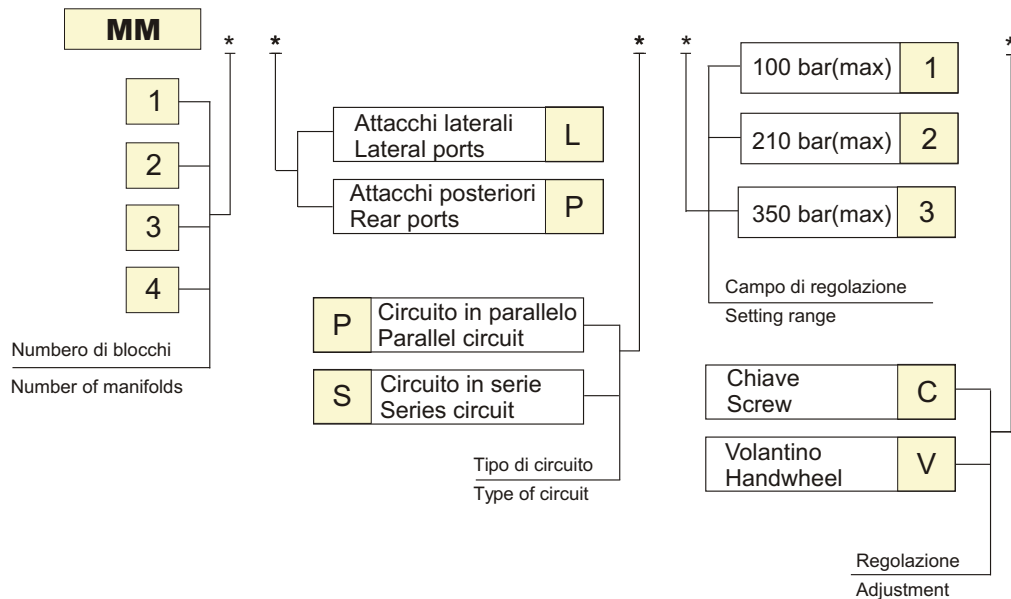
MM * * * * *

1
2
3
4

Numbero di blocchi
Number of manifolds

Attacchi laterali
Lateral ports L

Attacchi posteriori
Rear ports P

P Circuito in parallelo
Parallel circuit

S Circuito in serie
Series circuit

Tipo di circuito
Type of circuit

100 bar(max) 1
210 bar(max) 2
350 bar(max) 3

Campo di regolazione
Setting range

Chiave
Screw C

Volantino
Handwheel V

Regolazione
Adjustment